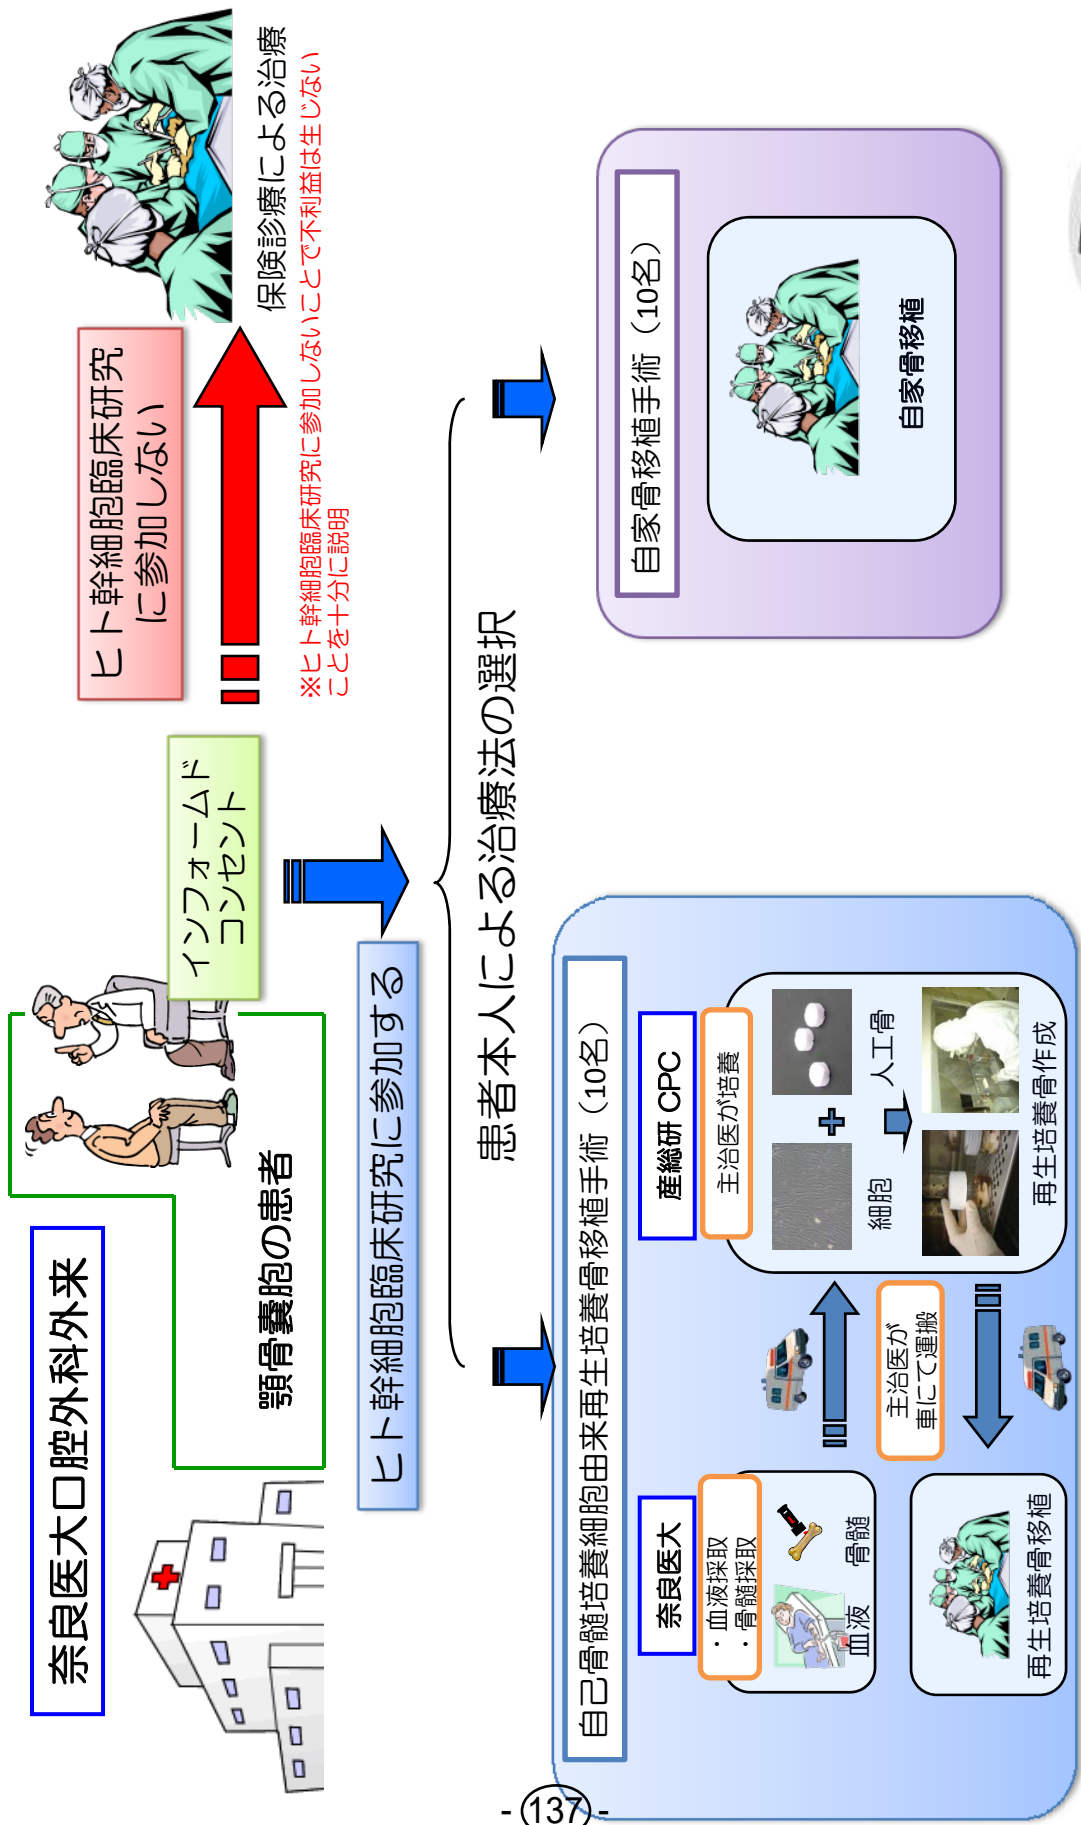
奈良医大口腔外科外来

顎骨嚢胞の患者

インフォームド
コンセント

ヒト幹細胞臨床研究
に参加しない

保険診療による治療

※ヒト幹細胞臨床研究に参加しないことで不利益は生じない
ことを十分に説明

ヒト幹細胞臨床研究に参加する

患者本人による治療法の選択

自己骨髄培養細胞由来再生培養骨移植手術（10名）

奈良医大

・血液採取
・骨髄採取

血液

骨髄

主治医が
車にて運搬

産総研 CPC

主治医が培養

細胞

人工骨

再生培養骨作成

再生培養骨移植

自家骨移植手術（10名）

自家骨移植

- 137 -